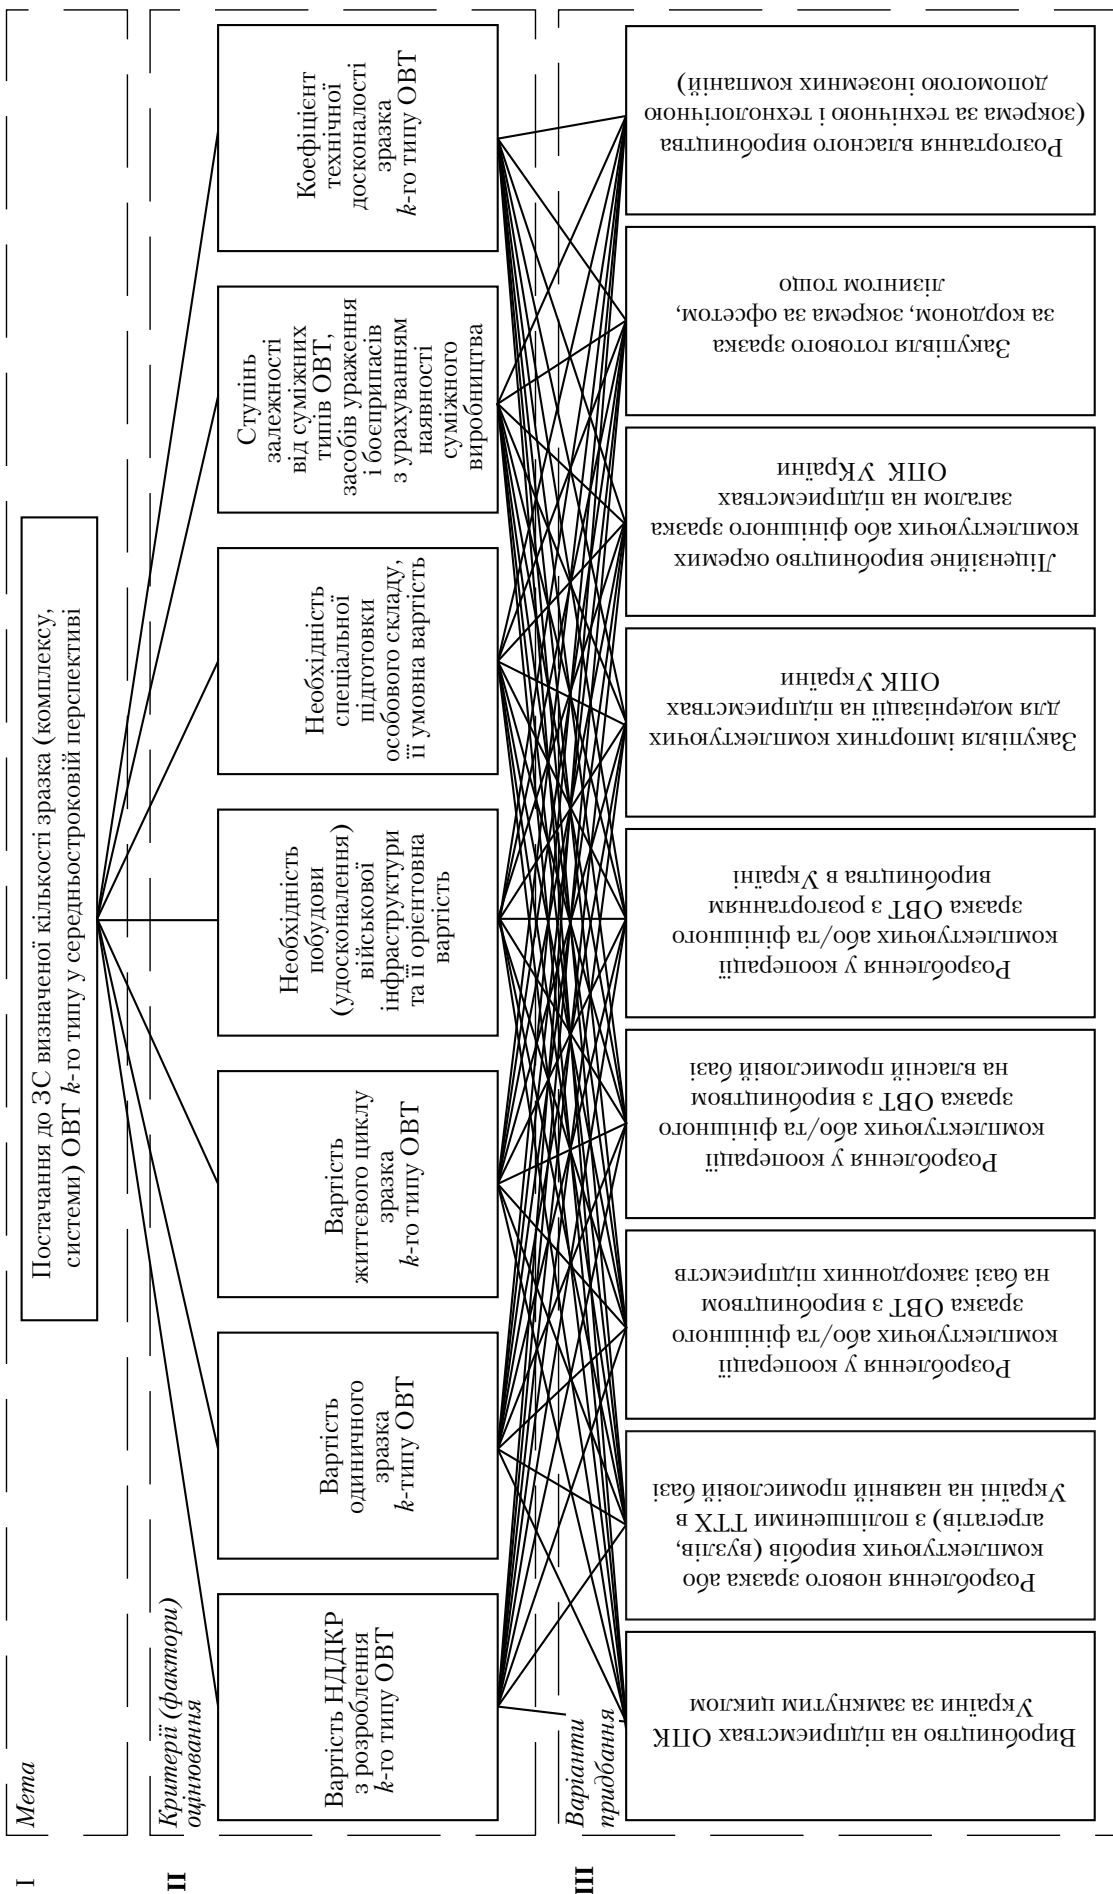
I

Мета

Постачання до ЗС визначеної кількості зразка (комплексу, системи) ОВТ $k$-го типу у середньостроковій перспективі

II

Критерії (фактори) оцінювання

Вартість НДДКР з розроблення $k$-го типу ОВТ

Вартість одиничного зразка $k$-типу ОВТ

Вартість життєвого циклу зразка $k$-го типу ОВТ

Необхідність побудови (удосконалення) військової інфраструктури та її орієнтовна вартість

Необхідність спеціальної підготовки особового складу, її умовна вартість

Ступінь залежності від суміжних типів ОВТ, засобів ураження і боєприпасів з урахуванням наявності суміжного виробництва

Коефіцієнт технічної досконалості зразка $k$-го типу ОВТ

III

Варіанти придбання

Виробництво на підприємствах ОПК України за замкнутим циклом

Розроблення нового зразка або комплектуючих виробів (вузлів, агрегатів) з поліпшеними ТТХ в Україні на наявній промисловій базі

Розроблення у кооперації комплектуючих або/та фінішного зразка ОВТ з виробництвом на базі закордонних підприємств

Розроблення у кооперації комплектуючих або/та фінішного зразка ОВТ з виробництвом на власній промисловій базі

Розроблення у кооперації комплектуючих або/та фінішного зразка ОВТ з розгортанням виробництва в Україні

Закупівля імпортних комплектуючих для модернізації на підприємствах ОПК України

Ліцензійне виробництво окремих комплектуючих або фінішного зразка загалом на підприємствах ОПК України

Закупівля готового зразка за кордоном, зокрема за офсетом, лізингом тощо

Розгортання власного виробництва (зокрема за технічною і технологічною допомогою іноземних компаній)